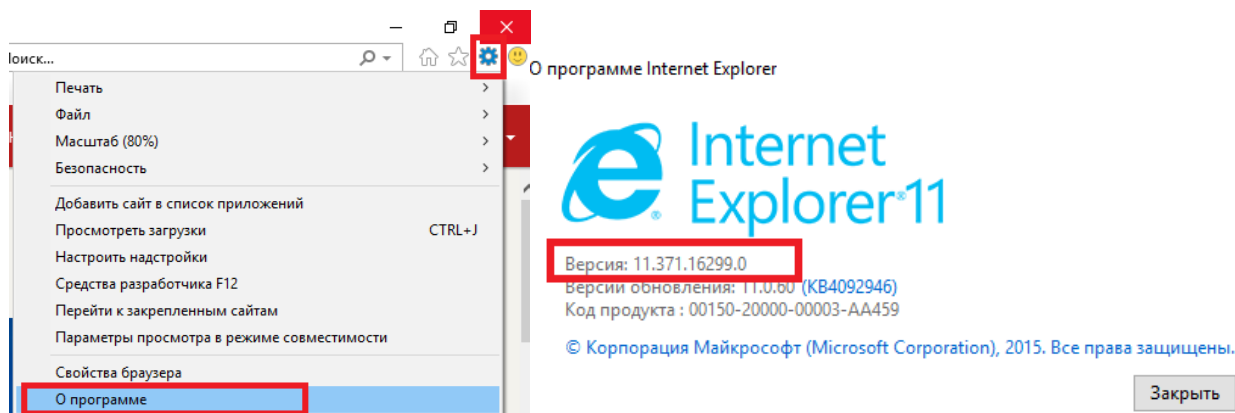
Поиск...

Печать
Файл
Масштаб (80%)
Безопасность
Добавить сайт в список приложений
Просмотреть загрузки CTRL+J
Настроить надстройки
Средства разработчика F12
Перейти к закрепленным сайтам
Параметры просмотра в режиме совместимости
Свойства браузера
О программе

О программе Internet Explorer

Internet Explorer 11

Версия: 11.371.16299.0
Версии обновления: 11.0.60 (KB4092946)
Код продукта : 00150-20000-00003-AA459

© Корпорация Майкрософт (Microsoft Corporation), 2015. Все права защищены.

Закрыть